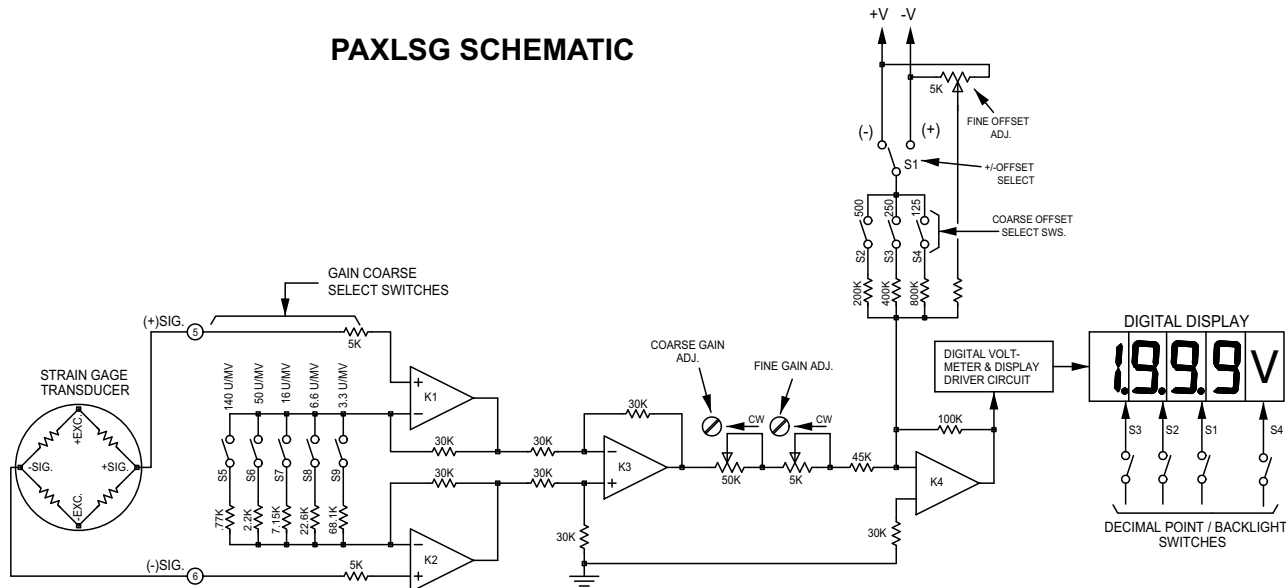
PAXLSG SCHEMATIC

+V -V

5K

FINE OFFSET ADJ.

(-) (+)

S1

+/-OFFSET SELECT

500 250 125

COARSE OFFSET SELECT SWS.

S2 S3 S4

200K 400K 800K

GAIN COARSE SELECT SWITCHES

(+)SIG. 5

5K

DIGITAL DISPLAY

STRAIN GAGE TRANSDUCER

140 U/MV 50 U/MV 16 U/MV 6.6 U/MV 3.3 U/MV

K1

COARSE GAIN ADJ.

FINE GAIN ADJ.

DIGITAL VOLT-METER & DISPLAY DRIVER CIRCUIT

1.9.9.9 V

30K

CW CW

100K

+EXC. -SIG. +SIG. -EXC.

30K 30K

K3

50K 5K 45K

S5 S6 S7 S8 S9

30K 30K

K4

S3 S2 S1 S4

.77K 2.2K 7.15K 22.6K 68.1K

30K

K2

30K

DECIMAL POINT / BACKLIGHT SWITCHES

(-)SIG. 6

5K